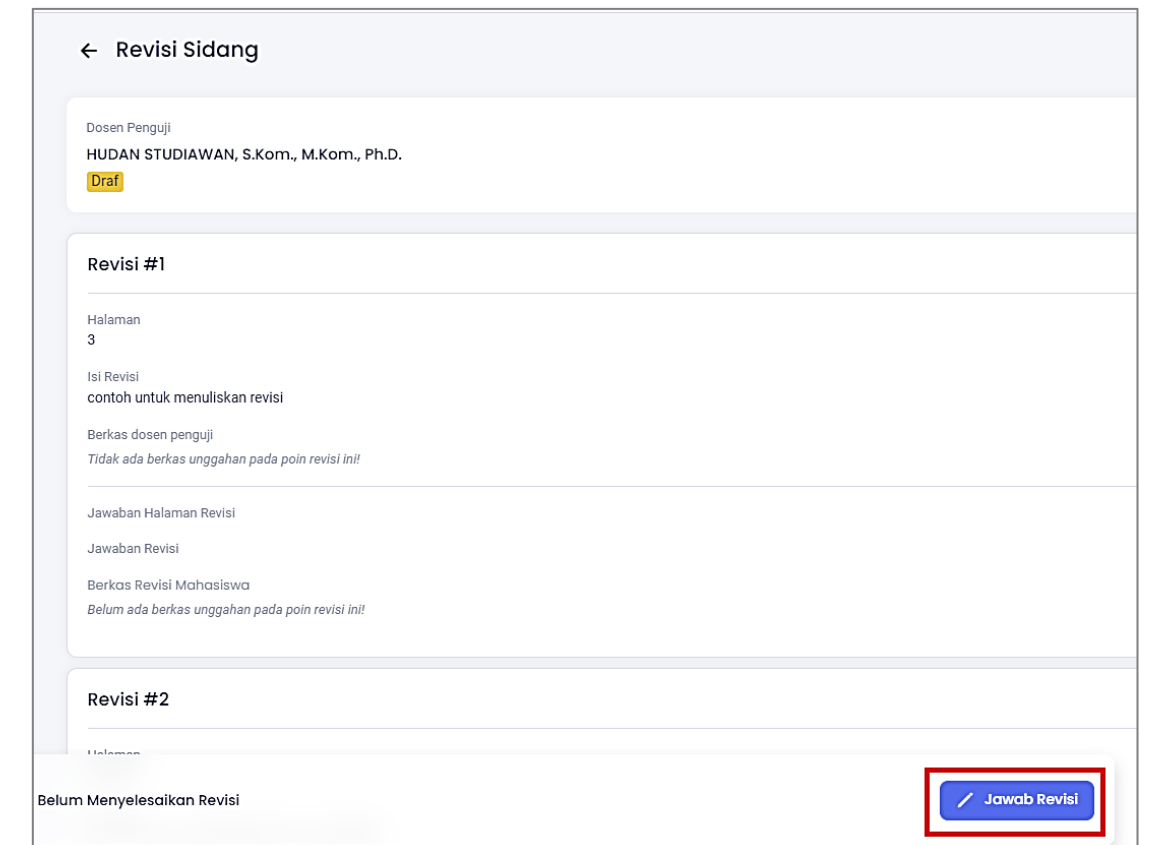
← Revisi Sidang

Dosen Penguji
HUDAN STUDIAWAN, S.Kom., M.Kom., Ph.D.
Draf

Revisi #1

Halaman
3

Isi Revisi
contoh untuk menuliskan revisi

Berkas dosen penguji
Tidak ada berkas unggahan pada poin revisi ini!

Jawaban Halaman Revisi

Jawaban Revisi

Berkas Revisi Mahasiswa
Belum ada berkas unggahan pada poin revisi ini!

Revisi #2

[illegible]

Belum Menyelesaikan Revisi

Jawab Revisi